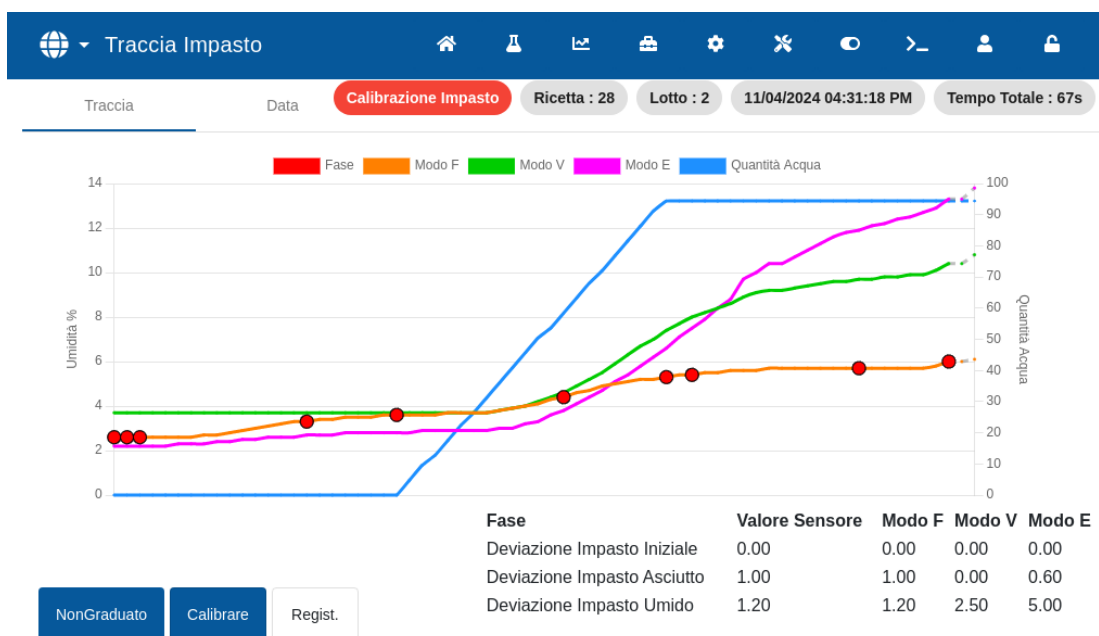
Traccia Impasto

Traccia

Data

Calibrazione Impasto

Ricetta : 28

Lotto : 2

11/04/2024 04:31:18 PM

Tempo Totale : 67s

Fase
Modo F
Modo V
Modo E
Quantità Acqua

14
12
10
8
6
4
2
0

Umidità %

100
90
80
70
60
50
40
30
20
10
0

Quantità Acqua

| Fase | Valore Sensore | Modo F | Modo V | Modo E |
|---|---|---|---|---|
| Deviazione Impasto Iniziale | 0.00 | 0.00 | 0.00 | 0.00 |
| Deviazione Impasto Asciutto | 1.00 | 1.00 | 0.00 | 0.60 |
| Deviazione Impasto Umido | 1.20 | 1.20 | 2.50 | 5.00 |

NonGraduato

Calibrare

Regist.